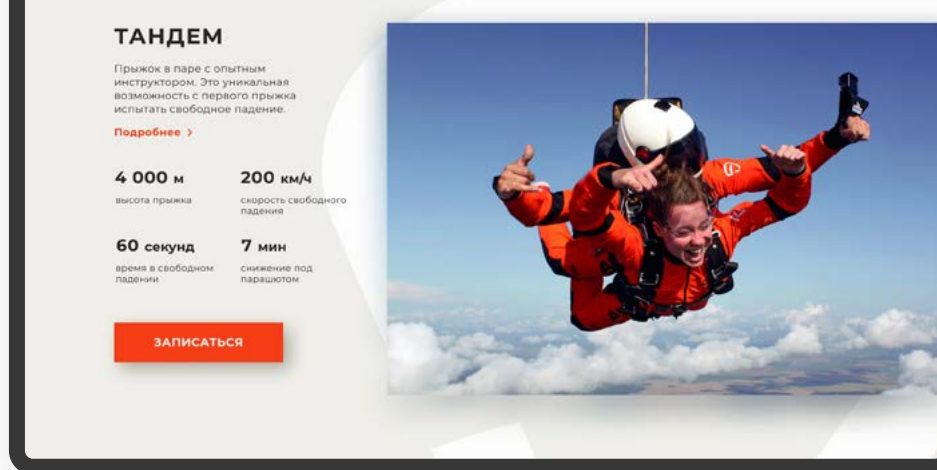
ТАНДЕМ

Прыжок в паре с опытным инструктором. Это уникальная возможность с первого прыжка испытать свободное падение.

Подробнее ›

4 000 м
высота прыжка

200 км/ч
скорость свободного падения

60 секунд
время в свободном падении

7 мин
снижение под парашютом

ЗАПИСАТЬСЯ